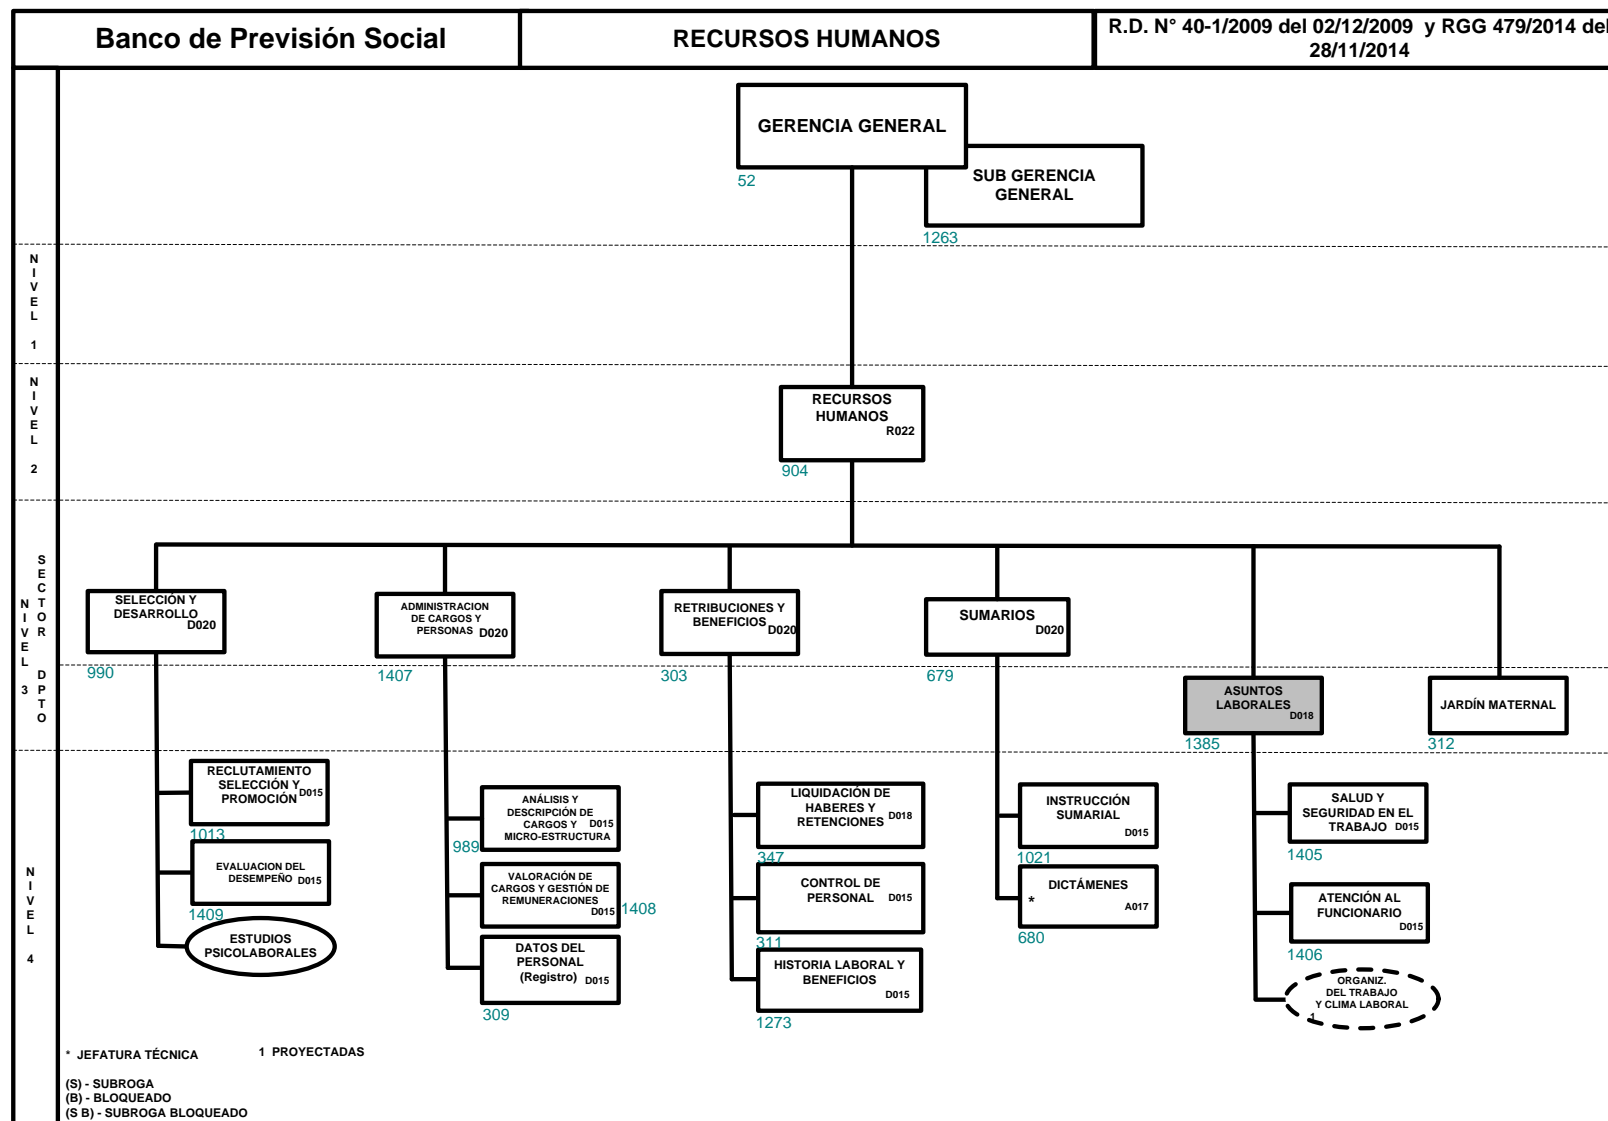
Banco de Previsión Social

RECURSOS HUMANOS

R.D. N° 40-1/2009 del 02/12/2009 y RGG 479/2014 del 28/11/2014

NIVEL 1

NIVEL 2

NIVEL 3 SECTOR DPTO

NIVEL 4

GERENCIA GENERAL
52

SUB GERENCIA GENERAL
1263

RECURSOS HUMANOS R022
904

SELECCIÓN Y DESARROLLO D020
990

ADMINISTRACION DE CARGOS Y PERSONAS D020
1407

RETRIBUCIONES Y BENEFICIOS D020
303

SUMARIOS D020
679

ASUNTOS LABORALES D018
1385

JARDÍN MATERNAL
312

RECLUTAMIENTO SELECCIÓN Y PROMOCIÓN D015
1013

EVALUACION DEL DESEMPEÑO D015
1409

ESTUDIOS PSICOLABORALES

ANÁLISIS Y DESCRIPCIÓN DE CARGOS Y MICRO-ESTRUCTURA D015
989

VALORACIÓN DE CARGOS Y GESTIÓN DE REMUNERACIONES D015
1408

DATOS DEL PERSONAL (Registro) D015
309

LIQUIDACIÓN DE HABERES Y RETENCIONES D018
347

CONTROL DE PERSONAL D015
311

HISTORIA LABORAL Y BENEFICIOS D015
1273

INSTRUCCIÓN SUMARIAL D015
1021

DICTÁMENES * A017
680

SALUD Y SEGURIDAD EN EL TRABAJO D015
1405

ATENCIÓN AL FUNCIONARIO D015
1406

ORGANIZ. DEL TRABAJO Y CLIMA LABORAL 1

* JEFATURA TÉCNICA

1 PROYECTADAS

(S) - SUBROGA
(B) - BLOQUEADO
(S B) - SUBROGA BLOQUEADO